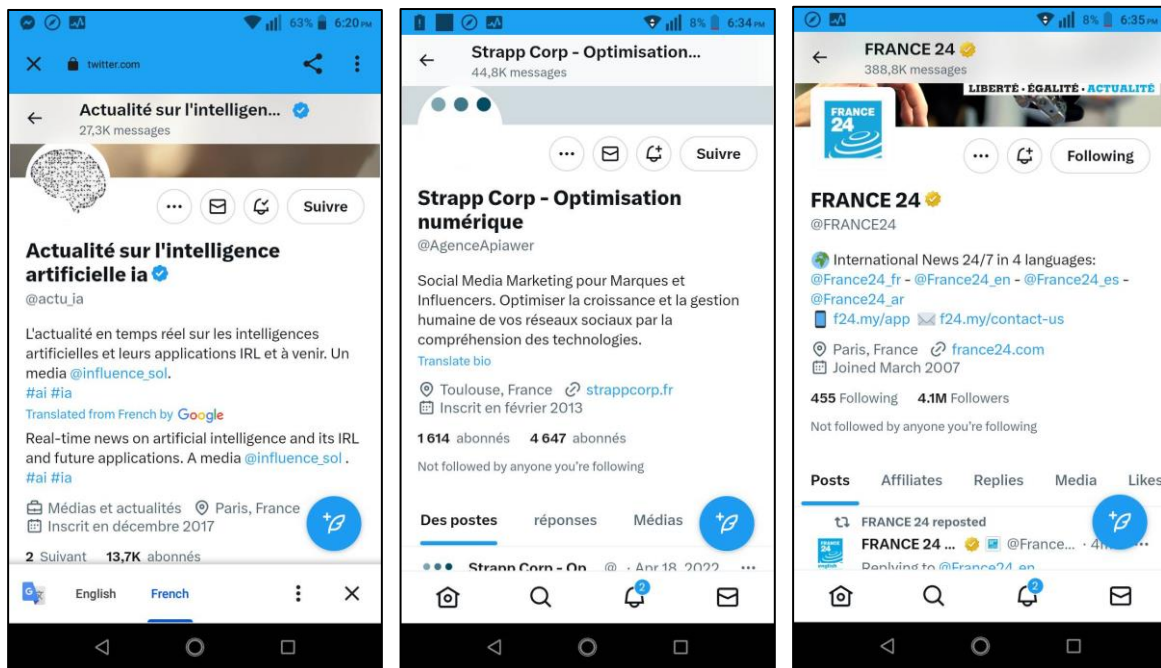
63% 6:20 PM

twitter.com

Actualité sur l'intelligen...
27,3K messages

Suivre

Actualité sur l'intelligence artificielle ia
@actu_ia

L'actualité en temps réel sur les intelligences artificielles et leurs applications IRL et à venir. Un media @influence_sol.
#ai #ia

Translated from French by Google

Real-time news on artificial intelligence and its IRL and future applications. A media @influence_sol .
#ai #ia

Médias et actualités Paris, France
Inscrit en décembre 2017

2 Suivant 13,7K abonnés

English French

8% 6:34 PM

Strapp Corp - Optimisation...
44,8K messages

Suivre

Strapp Corp - Optimisation numérique
@AgenceApiawer

Social Media Marketing pour Marques et Influencers. Optimiser la croissance et la gestion humaine de vos réseaux sociaux par la compréhension des technologies.

Translate bio

Toulouse, France strappcorp.fr
Inscrit en février 2013

1 614 abonnés 4 647 abonnés

Not followed by anyone you're following

Des postes réponses Médias

Strapp Corp - On @ · Apr 18, 2022

2

8% 6:35 PM

FRANCE 24
388,8K messages

LIBERTÉ · ÉGALITÉ · ACTUALITÉ

FRANCE 24

Following

FRANCE 24
@FRANCE24

International News 24/7 in 4 languages: @France24_fr - @France24_en - @France24_es - @France24_ar
f24.my/app f24.my/contact-us

Paris, France france24.com
Joined March 2007

455 Following 4.1M Followers

Not followed by anyone you're following

Posts Affiliates Replies Media Likes

FRANCE 24 reposted
FRANCE 24 ... @France... · 4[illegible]
Replying to @France24_en

2